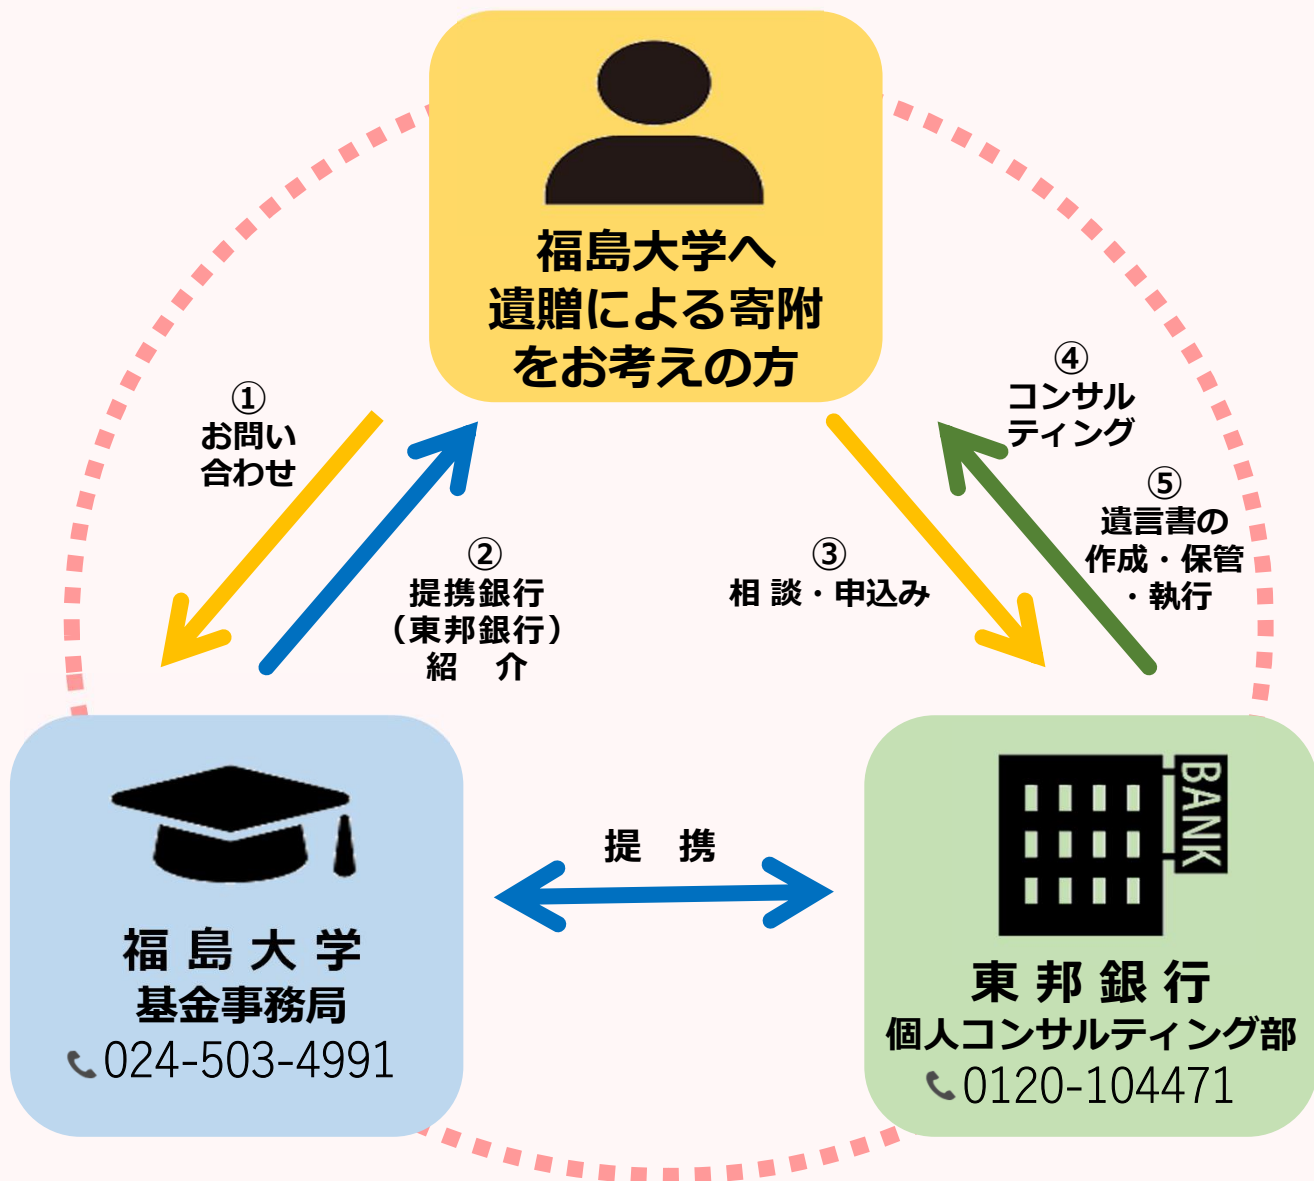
福島大学へ
遺贈による寄附
をお考えの方

①
お問い
合わせ

②
提携銀行
（東邦銀行）
紹　介

③
相 談・申込み

④
コンサル
ティング

⑤
遺言書の
作成・保管
・執行

BANK

提　携

福 島 大 学
基金事務局
024-503-4991

東 邦 銀 行
個人コンサルティング部
0120-104471